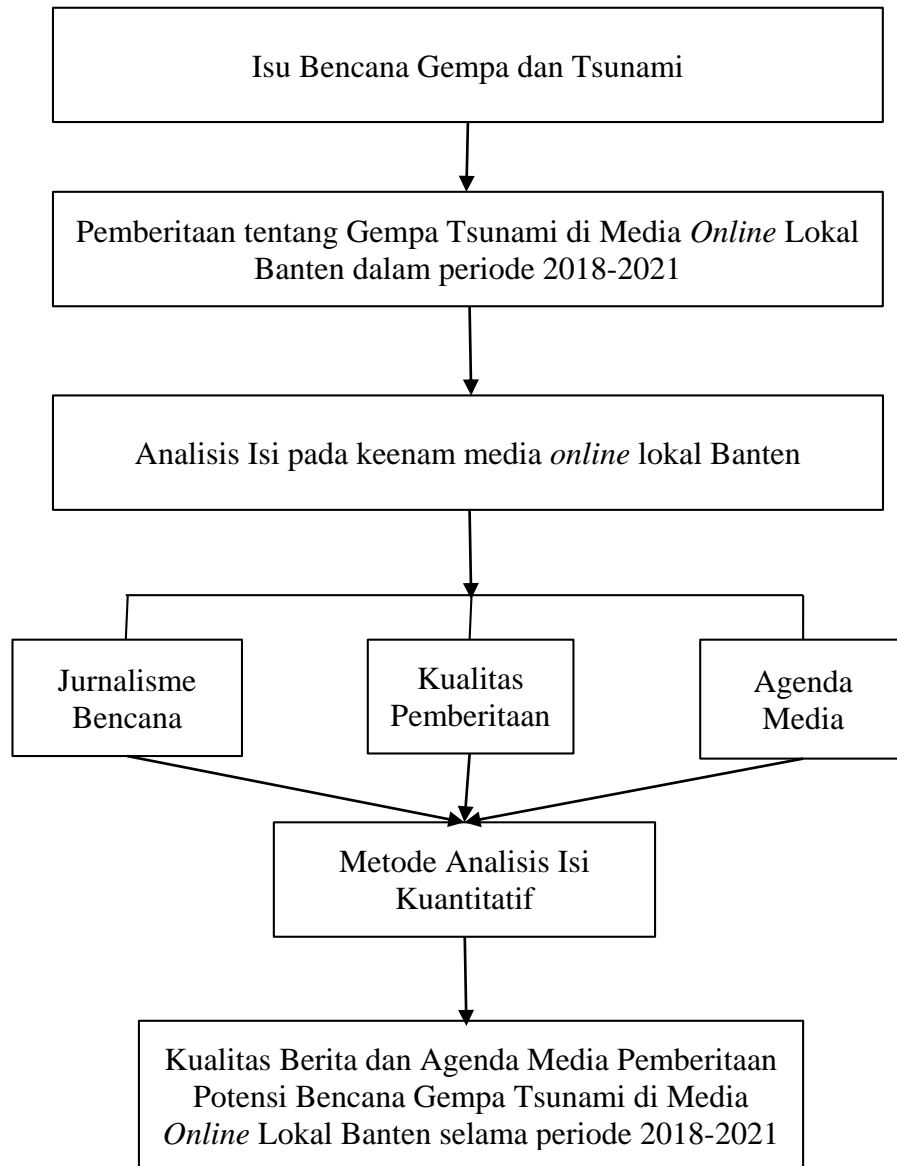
Isu Bencana Gempa dan Tsunami

Pemberitaan tentang Gempa Tsunami di Media *Online* Lokal Banten dalam periode 2018-2021

Analisis Isi pada keenam media *online* lokal Banten

Jurnalisme Bencana

Kualitas Pemberitaan

Agenda Media

Metode Analisis Isi Kuantitatif

Kualitas Berita dan Agenda Media Pemberitaan Potensi Bencana Gempa Tsunami di Media *Online* Lokal Banten selama periode 2018-2021